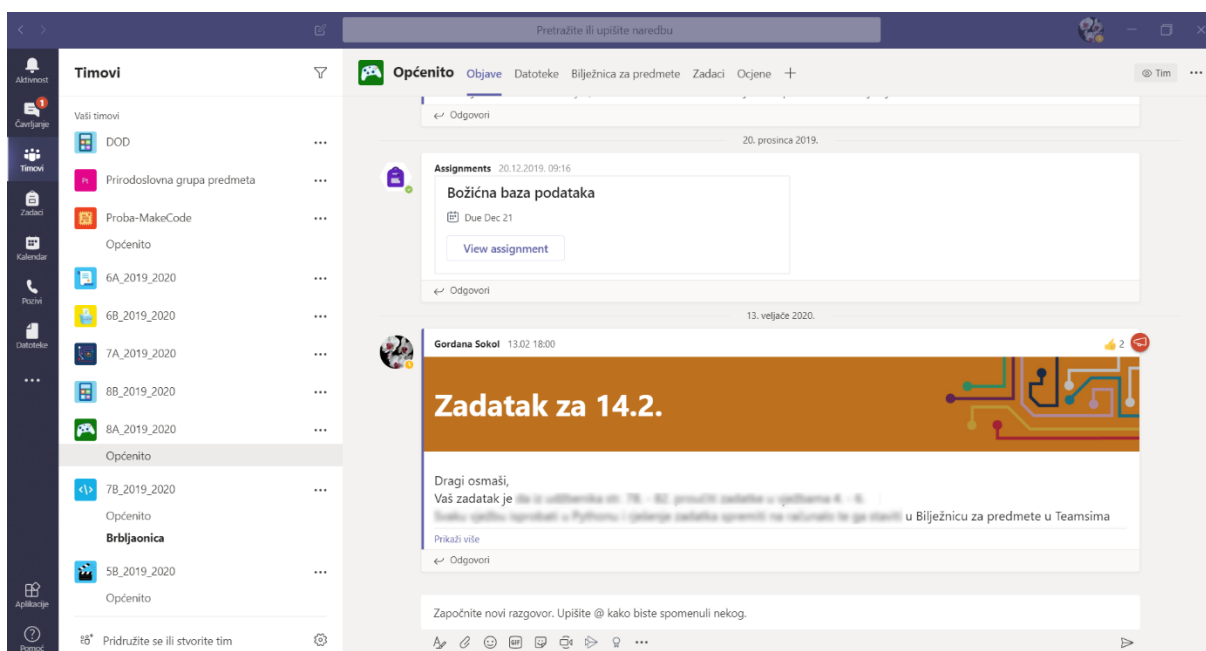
Pretražite ili upišite naredbu

Aktivnost
Čavrljanje
Timovi
Zadaci
Kalendar
Pozivi
Datoteke
...
Aplikacije
Pomoć

Timovi

Vaši timovi

DOD ...
Prirodoslovna grupa predmeta ...
Proba-MakeCode ...
Općenito
6A_2019_2020 ...
6B_2019_2020 ...
7A_2019_2020 ...
8B_2019_2020 ...
8A_2019_2020 ...
Općenito
7B_2019_2020 ...
Općenito
Brbljaonica
5B_2019_2020 ...
Općenito

Pridružite se ili stvorite tim

Općenito Objave Datoteke Bilježnica za predmete Zadaci Ocjene +

Tim ...

Odgovori

20. prosinca 2019.

Assignments 20.12.2019. 09:16
Božićna baza podataka
Due Dec 21
View assignment

Odgovori

13. veljače 2020.

Gordana Sokol 13.02 18:00
2

Zadatak za 14.2.

Dragi osmaši,
Vaš zadatak je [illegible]
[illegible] u Bilježnicu za predmete u Teamsima
Prikaži više

Odgovori

Započnite novi razgovor. Upišite @ kako biste spomenuli nekog.